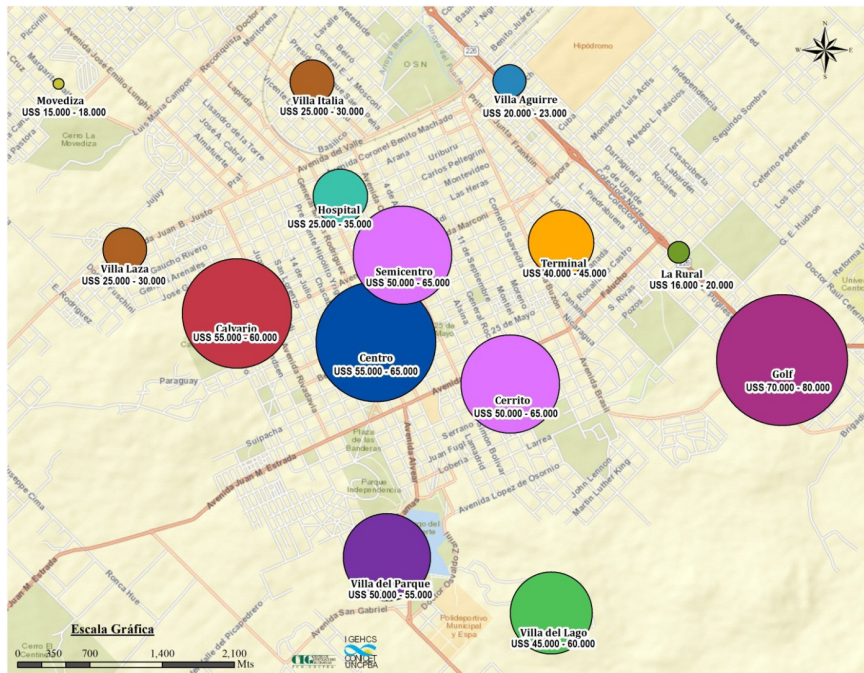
Movediza
USS 15.000 - 18.000

Villa Italia
USS 25.000 - 30.000

Villa Aguirre
USS 20.000 - 23.000

Hipódromo

Hospital
USS 25.000 - 35.000

Semicentro
USS 50.000 - 65.000

Terminal
USS 40.000 - 45.000

La Rural
USS 16.000 - 20.000

Villa Laza
USS 25.000 - 30.000

Calvario
USS 55.000 - 60.000

Centro
USS 55.000 - 65.000

Cerrito
USS 50.000 - 65.000

Golf
USS 70.000 - 80.000

Villa del Parque
USS 50.000 - 55.000

Villa del Lago
USS 45.000 - 60.000

Cerro La Movediza
Avenida Juan B. Justo
Avenida del Valle
Avenida Coronel Benito Machado
Avenida Juan M. Estrada
Avenida Avellaneda
Avenida Lopez de Osornio
Avenida San Gabriel
Avenida Brasil
Avenida Santamarina
Avenida Espora
Paraguay
Sulpacha
Plaza de las Banderas
Parque Independencia
Polideportivo Municipal y Espa
Cerro El Centinela
Rosario
Montevideo
Las Heras
Uriburu
Arana
Pinto
Chacabuco
San Martín
Yrigoyen
Belgrano
Sarmiento
Mitre
9 de Julio
25 de Mayo
General Rodríguez
Alsina
Fuerte Independencia
Maipú
Moreno
Lamadrid
Serrano
Bolívar
Larrea
Lobería
Juan Fugl
John Lennon
Martin Luther King
Gaucho Rivero
Jujuy
Lisandro de la Torre
Laprida
Reconquista
Maritorena
Lavalle
Presidente Perón
Sáenz Peña
Bento Juárez
La Merced
Independencia
Alfredo L. Palacios
Segundo Sombra
Cefermo Pedersen
Los Tilos
G. E. Hudson
Doctor Reforma
Rosales
Paz
Pozos
S. Rivas
Florencio Sánchez
Piccirilli
Cruz
Pastora
Rodríguez
Ronca Hue
Pellegrini

Escala Gráfica
0 350 700 1,400 2,100
Mts

IGEHCS
CONICET
UNCPBA